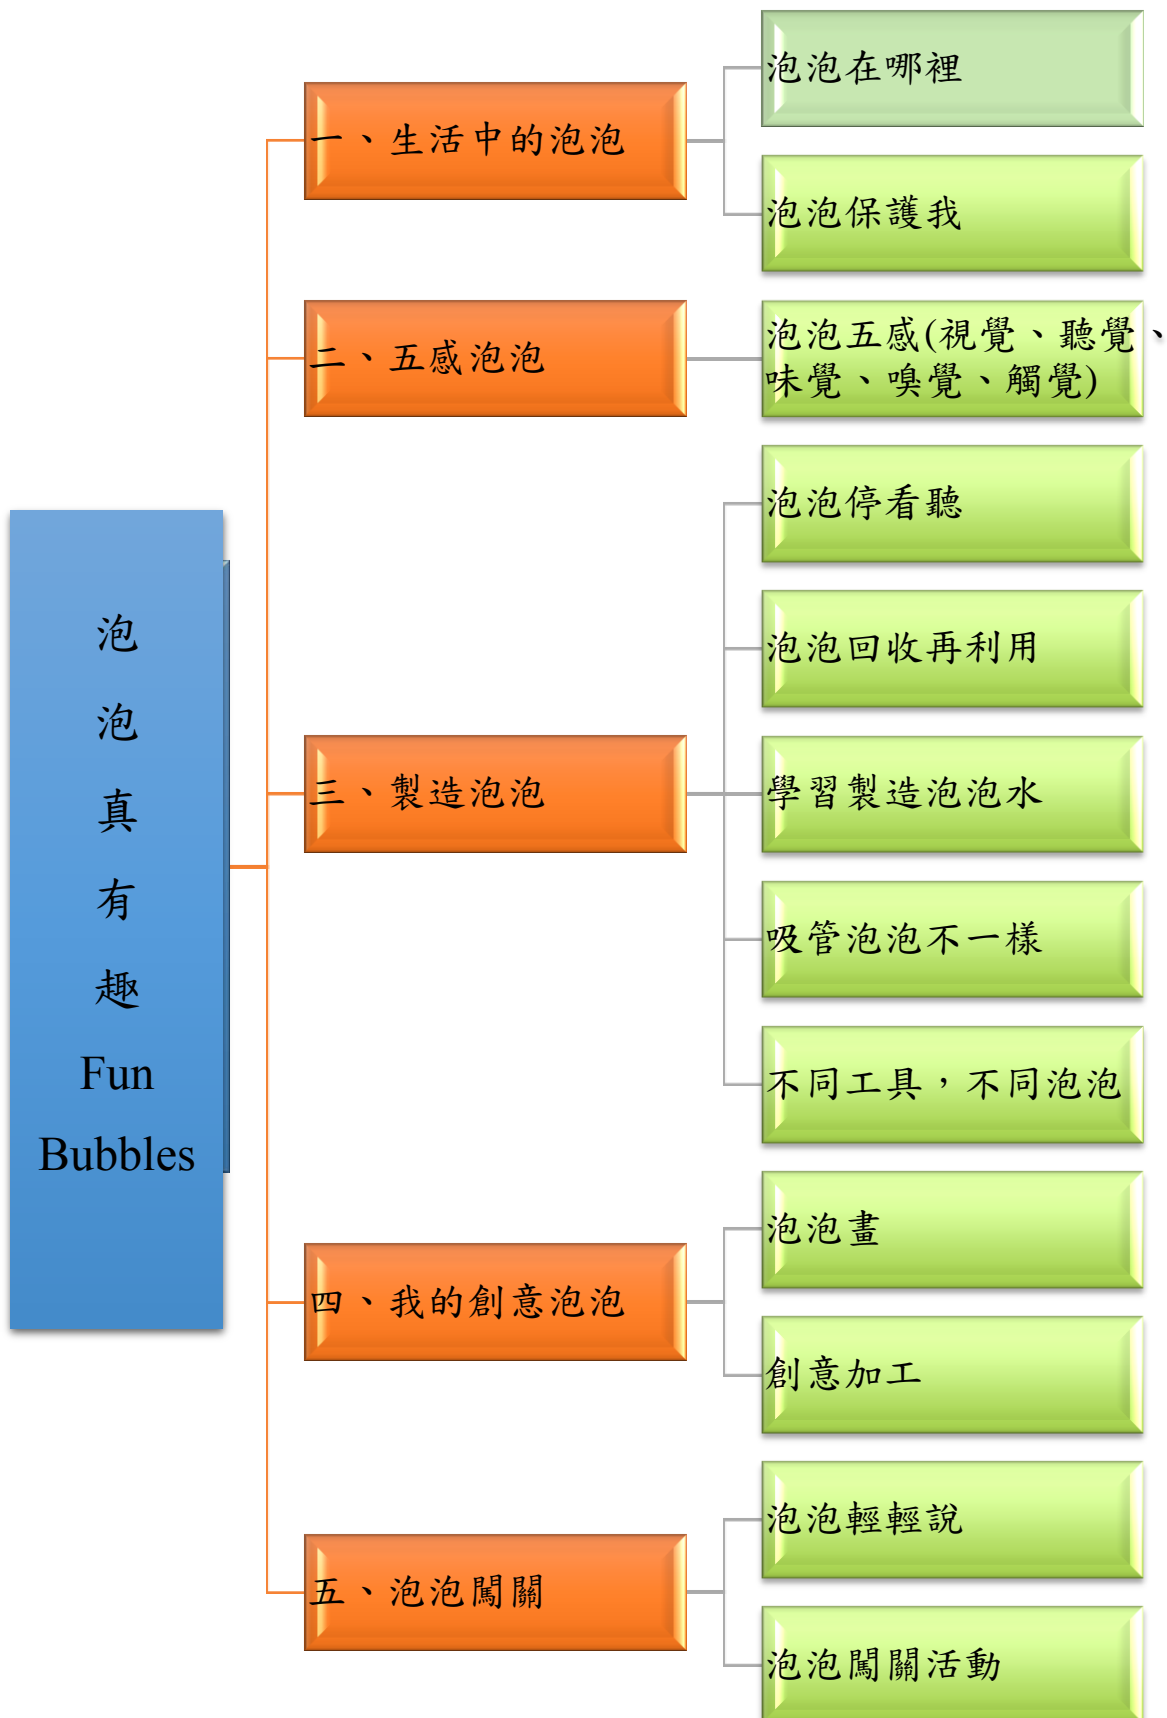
泡泡真有趣
Fun Bubbles

一、生活中的泡泡
泡泡在哪裡
泡泡保護我

二、五感泡泡
泡泡五感(視覺、聽覺、味覺、嗅覺、觸覺)

三、製造泡泡
泡泡停看聽
泡泡回收再利用
學習製造泡泡水
吸管泡泡不一樣
不同工具，不同泡泡

四、我的創意泡泡
泡泡畫
創意加工

五、泡泡闖關
泡泡輕輕說
泡泡闖關活動